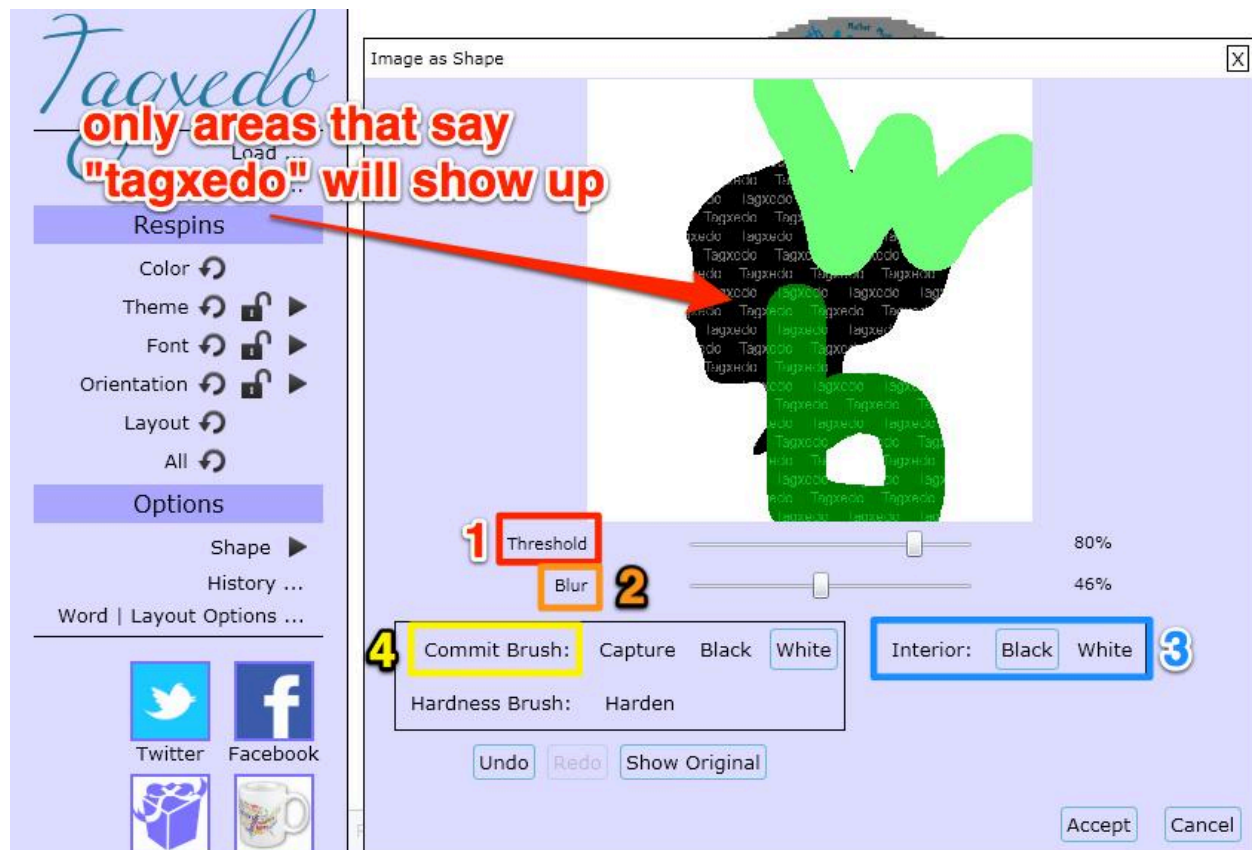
Tagxedo

only areas that say "tagxedo" will show up

Load ...

Respins

Color

Theme

Font

Orientation

Layout

All

Options

Shape

History ...

Word | Layout Options ...

Twitter

Facebook

Image as Shape

X

Tagxedo Tagxedo Tagxedo Tagxedo Tagxedo Tagxedo Tagxedo Tagxedo Tagxedo Tagxedo Tagxedo Tagxedo Tagxedo Tagxedo Tagxedo Tagxedo Tagxedo Tagxedo Tagxedo Tagxedo Tagxedo Tagxedo Tagxedo Tagxedo Tagxedo Tagxedo Tagxedo

1 Threshold 80%

Blur 2 46%

4 Commit Brush: Capture Black White

Hardness Brush: Harden

Interior: Black White 3

Undo Redo Show Original

Accept Cancel